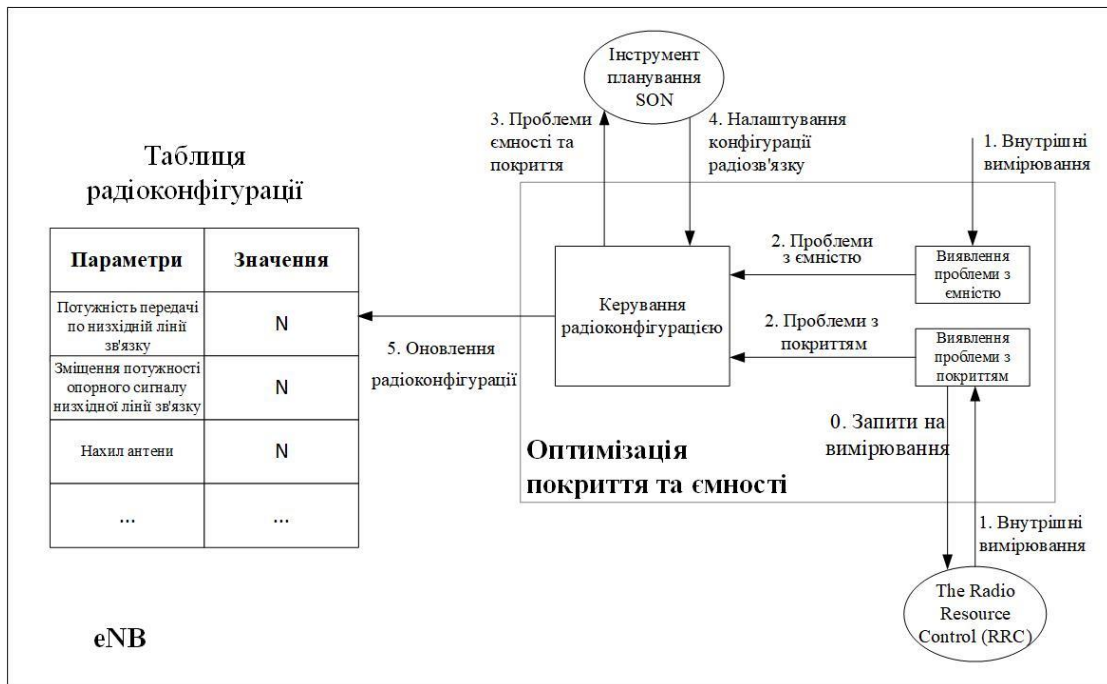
Інструмент планування SON

3. Проблеми ємності та покриття

4. Налаштування конфігурації радіозв'язку

1. Внутрішні вимірювання

Таблиця радіоконфігурації

| Параметри | Значення |
|---|---|
| Потужність передачі по низхідній лінії зв'язку | N |
| Зміщення потужності опорного сигналу низхідної лінії зв'язку | N |
| Нахил антени | N |
| ... | ... |

2. Проблеми з ємністю

Виявлення проблеми з ємністю

Керування радіоконфігурацією

2. Проблеми з покриттям

Виявлення проблеми з покриттям

5. Оновлення радіоконфігурації

0. Запити на вимірювання

Оптимізація покриття та ємності

1. Внутрішні вимірювання

The Radio Resource Control (RRC)

eNB